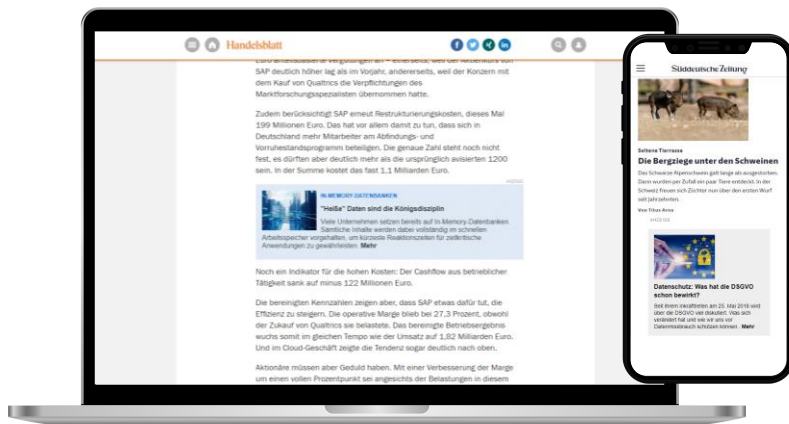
Handelsblatt

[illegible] SAP deutlich höher lag als im Vorjahr, andererseits, weil der Konzern mit dem Kauf von Qualtrics die Verpflichtungen des Marktforschungsspezialisten übernommen hatte.

Zudem berücksichtigt SAP erneut Restrukturierungskosten, dieses Mal 199 Millionen Euro. Das hat vor allem damit zu tun, dass sich in Deutschland mehr Mitarbeiter am Abfindungs- und Vorruhestandsprogramm beteiligen. Die genaue Zahl steht noch nicht fest, es dürften aber deutlich mehr als die ursprünglich avisierten 1200 sein. In der Summe kostet das fast 1,1 Milliarden Euro.

ANZEIGE

IN-MEMORY-DATENBANKEN

"Heiße" Daten sind die Königsdisziplin

Viele Unternehmen setzen bereits auf In-Memory-Datenbanken. Sämtliche Inhalte werden dabei vollständig im schnellen Arbeitsspeicher vorgehalten, um kürzeste Reaktionszeiten für zeitkritische Anwendungen zu gewährleisten. Mehr

Noch ein Indikator für die hohen Kosten: Der Cashflow aus betrieblicher Tätigkeit sank auf minus 122 Millionen Euro.

Die bereinigten Kennzahlen zeigen aber, dass SAP etwas dafür tut, die Effizienz zu steigern. Die operative Marge blieb bei 27,3 Prozent, obwohl der Zukauf von Qualtrics sie belastete. Das bereinigte Betriebsergebnis wuchs somit im gleichen Tempo wie der Umsatz auf 1,82 Milliarden Euro. Und im Cloud-Geschäft zeigte die Tendenz sogar deutlich nach oben.

Aktionäre müssen aber Geduld haben. Mit einer Verbesserung der Marge um einen vollen Prozentpunkt sei angesichts der Belastungen in diesem

Süddeutsche Zeitung

Seltene Tierrasse

Die Bergziege unter den Schweinen

Das Schwarze Alpenschwein galt lange als ausgestorben. Dann wurden per Zufall ein paar Tiere entdeckt. In der Schweiz freuen sich Züchter nun über den ersten Wurf seit Jahrzehnten.

Von Titus Arnu

ANZEIGE

Datenschutz: Was hat die DSGVO schon bewirkt?

Seit ihrem Inkrafttreten am 25. Mai 2018 wird über die DSGVO viel diskutiert. Was sich verändert hat und wie wir uns vor Datenmissbrauch schützen können. Mehr